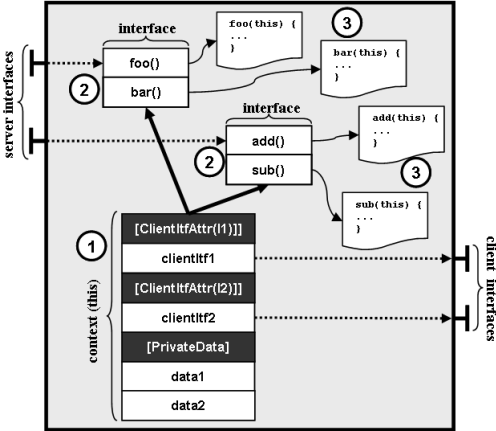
server interfaces

interface

foo()

bar()

2

foo(this) {
...
}

3

bar(this) {
...
}

interface

add()

sub()

2

add(this) {
...
}

3

sub(this) {
...
}

1

context (this)

[ClientItfAttr(I1)]]

clientItf1

[ClientItfAttr(I2)]]

clientItf2

[PrivateData]

data1

data2

client interfaces